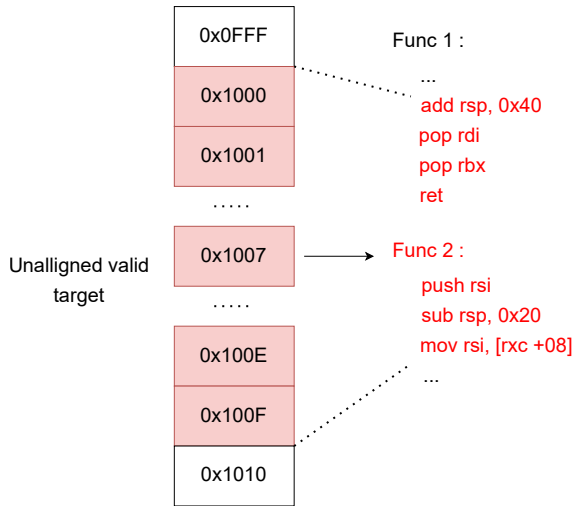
0x0FFF

0x1000

0x1001

.....

Unalligned valid target

0x1007

.....

0x100E

0x100F

0x1010

Func 1 :

...

add rsp, 0x40

pop rdi

pop rbx

ret

Func 2 :

push rsi

sub rsp, 0x20

mov rsi, [rxc +08]

...